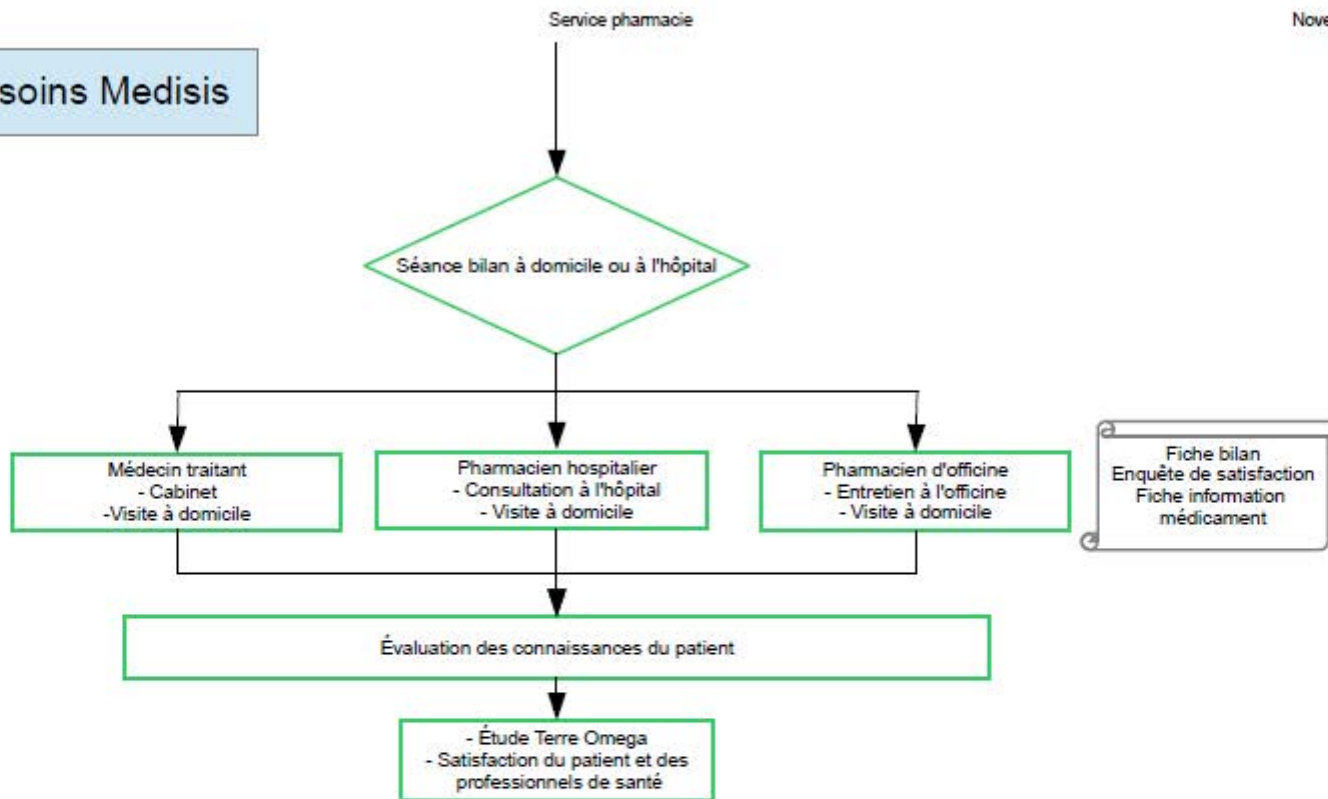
soins Medisis

Service pharmacie

Nove

Séance bilan à domicile ou à l'hôpital

Médecin traitant
- Cabinet
-Visite à domicile

Pharmacien hospitalier
- Consultation à l'hôpital
- Visite à domicile

Pharmacien d'officine
- Entretien à l'officine
- Visite à domicile

Fiche bilan
Enquête de satisfaction
Fiche information médicament

Évaluation des connaissances du patient

- Étude Terre Omega
- Satisfaction du patient et des professionnels de santé